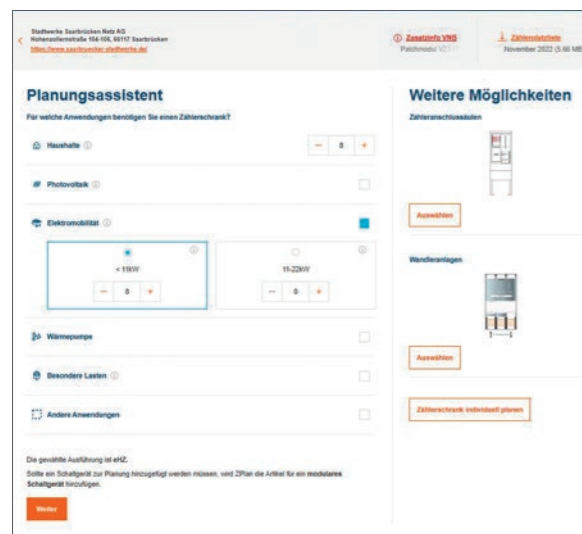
Stadtwerke Saarbrücken Netz AG
Hohenzollernstraße 104-106, 66117 Saarbrücken
https://www.saarbruecker-stadtwerke.de/

Zusatzinfo VNS
Patchmodul V2

Zählerplatzliste
November 2022 (5.66 MB

Planungsassistent

Für welche Anwendungen benötigen Sie einen Zählerschrank?

Haushalte

8

Photovoltaik

Elektromobilität

< 11kW

0

11-22kW

0

Wärmepumpe

Besondere Lasten

Andere Anwendungen

Die gewählte Ausführung ist eHZ.

Sollte ein Schaltgerät zur Planung hinzugefügt werden müssen, wird ZPlan die Artikel für ein modulares Schaltgerät hinzufügen.

Weiter

Weitere Möglichkeiten

Zähleranschlusssäulen

Auswählen

Wandleranlagen

Auswählen

Zählerschrank individuell planen